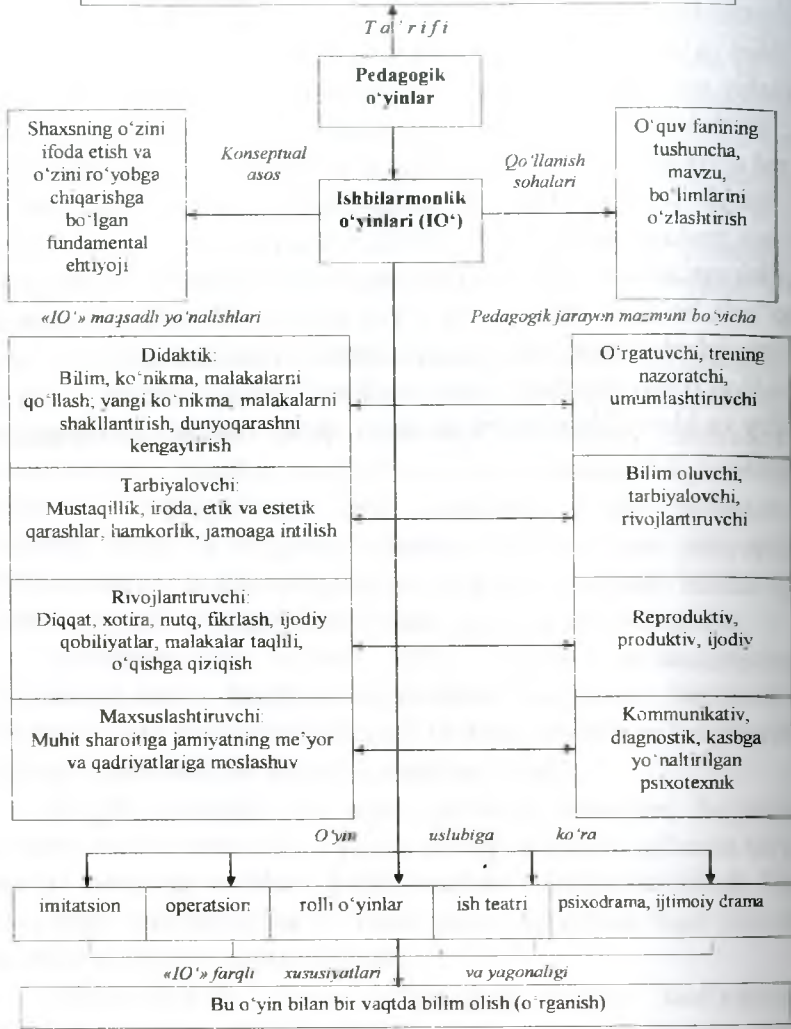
Ta'rifi

Pedagogik o'yinlar

Shaxsning o'zini ifoda etish va o'zini ro'yobga chiqarishga bo'lgan fundamental ehtiyoji

Konseptual asos

Ishbilarmonlik o'yinlari (IO')

Qo'llanish sohalari

O'quv fanining tushuncha, mavzu, bo'limlarini o'zlashtirish

«IO'» maqsadli yo'nalishlari

Pedagogik jarayon mazmuni bo'yicha

Didaktik: Bilim, ko'nikma, malakalarni qo'llash; yangi ko'nikma, malakalarni shakllantirish, dunyoqarashni kengaytirish

O'rgatuvchi, trening nazoratchi, umumlashtiruvchi

Tarbiyalovchi: Mustaqillik, iroda, etik va estetik qarashlar, hamkorlik, jamoaga intilish

Bilim oluvchi, tarbiyalovchi, rivojlantiruvchi

Rivojlantiruvchi: Diqqat, xotira, nutq, fikrlash, ijodiy qobiliyatlar, malakalar taqlili, o'qishga qiziqish

Reproduktiv, produktiv, ijodiy

Maxsuslashtiruvchi: Muhit sharoitiga jamiyatning me'yor va qadriyatlariga moslashuv

Kommunikativ, diagnostik, kasbga yo'naltirilgan psixotexnik

O'yin uslubiga ko'ra

| imitatsion | operatsion | rolli o'yinlar | ish teatri | psixodrama, ijtimoiy drama |
|---|---|---|---|---|

«IO'» farqli xususiyatlari va yagonaligi

Bu o'yin bilan bir vaqtda bilim olish (o'rganish)